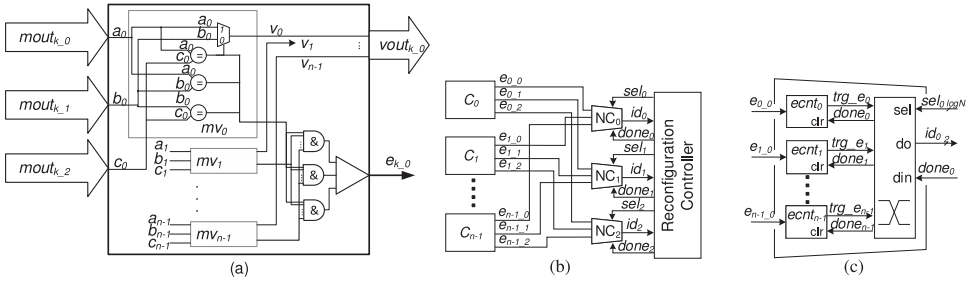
$mout_{k\_0}$
$mout_{k\_1}$
$mout_{k\_2}$
$a_0$
$b_0$
$c_0$
$a_0$
$b_0$
1
0
$a_0$
$c_0$
=
$a_0$
=
$b_0$
=
$b_0$
$c_0$
=
$mv_0$
$v_0$
$v_1$
$v_{n-1}$
$vout_{k\_0}$
$a_1$
$b_1$
$c_1$
$mv_1$
&
&
&
$e_{k\_0}$
$a_{n-1}$
$b_{n-1}$
$c_{n-1}$
$mv_{n-1}$
(a)

$C_0$
$C_1$
$C_{n-1}$
$e_{0\_0}$
$e_{0\_1}$
$e_{0\_2}$
$e_{1\_0}$
$e_{1\_1}$
$e_{1\_2}$
$e_{n-1\_0}$
$e_{n-1\_1}$
$e_{n-1\_2}$
$sel_0$
$NC_0$
$id_0$
$done_0$
$sel_1$
$NC_1$
$id_1$
$done_1$
$sel_2$
$NC_2$
$id_2$
$done_2$
Reconfiguration Controller
(b)

$e_{0\_0}$
$e_{1\_0}$
$e_{n-1\_0}$
$ecnt_0$
clr
$ecnt_1$
clr
$ecnt_{n-1}$
clr
$trg\_e_0$
$done_0$
$trg\_e_1$
$done_1$
$trg\_e_{n-1}$
$done_{n-1}$
sel
do
din
$sel_{0\lceil logN}$
$id_{0\_?}$
$done_0$
(c)